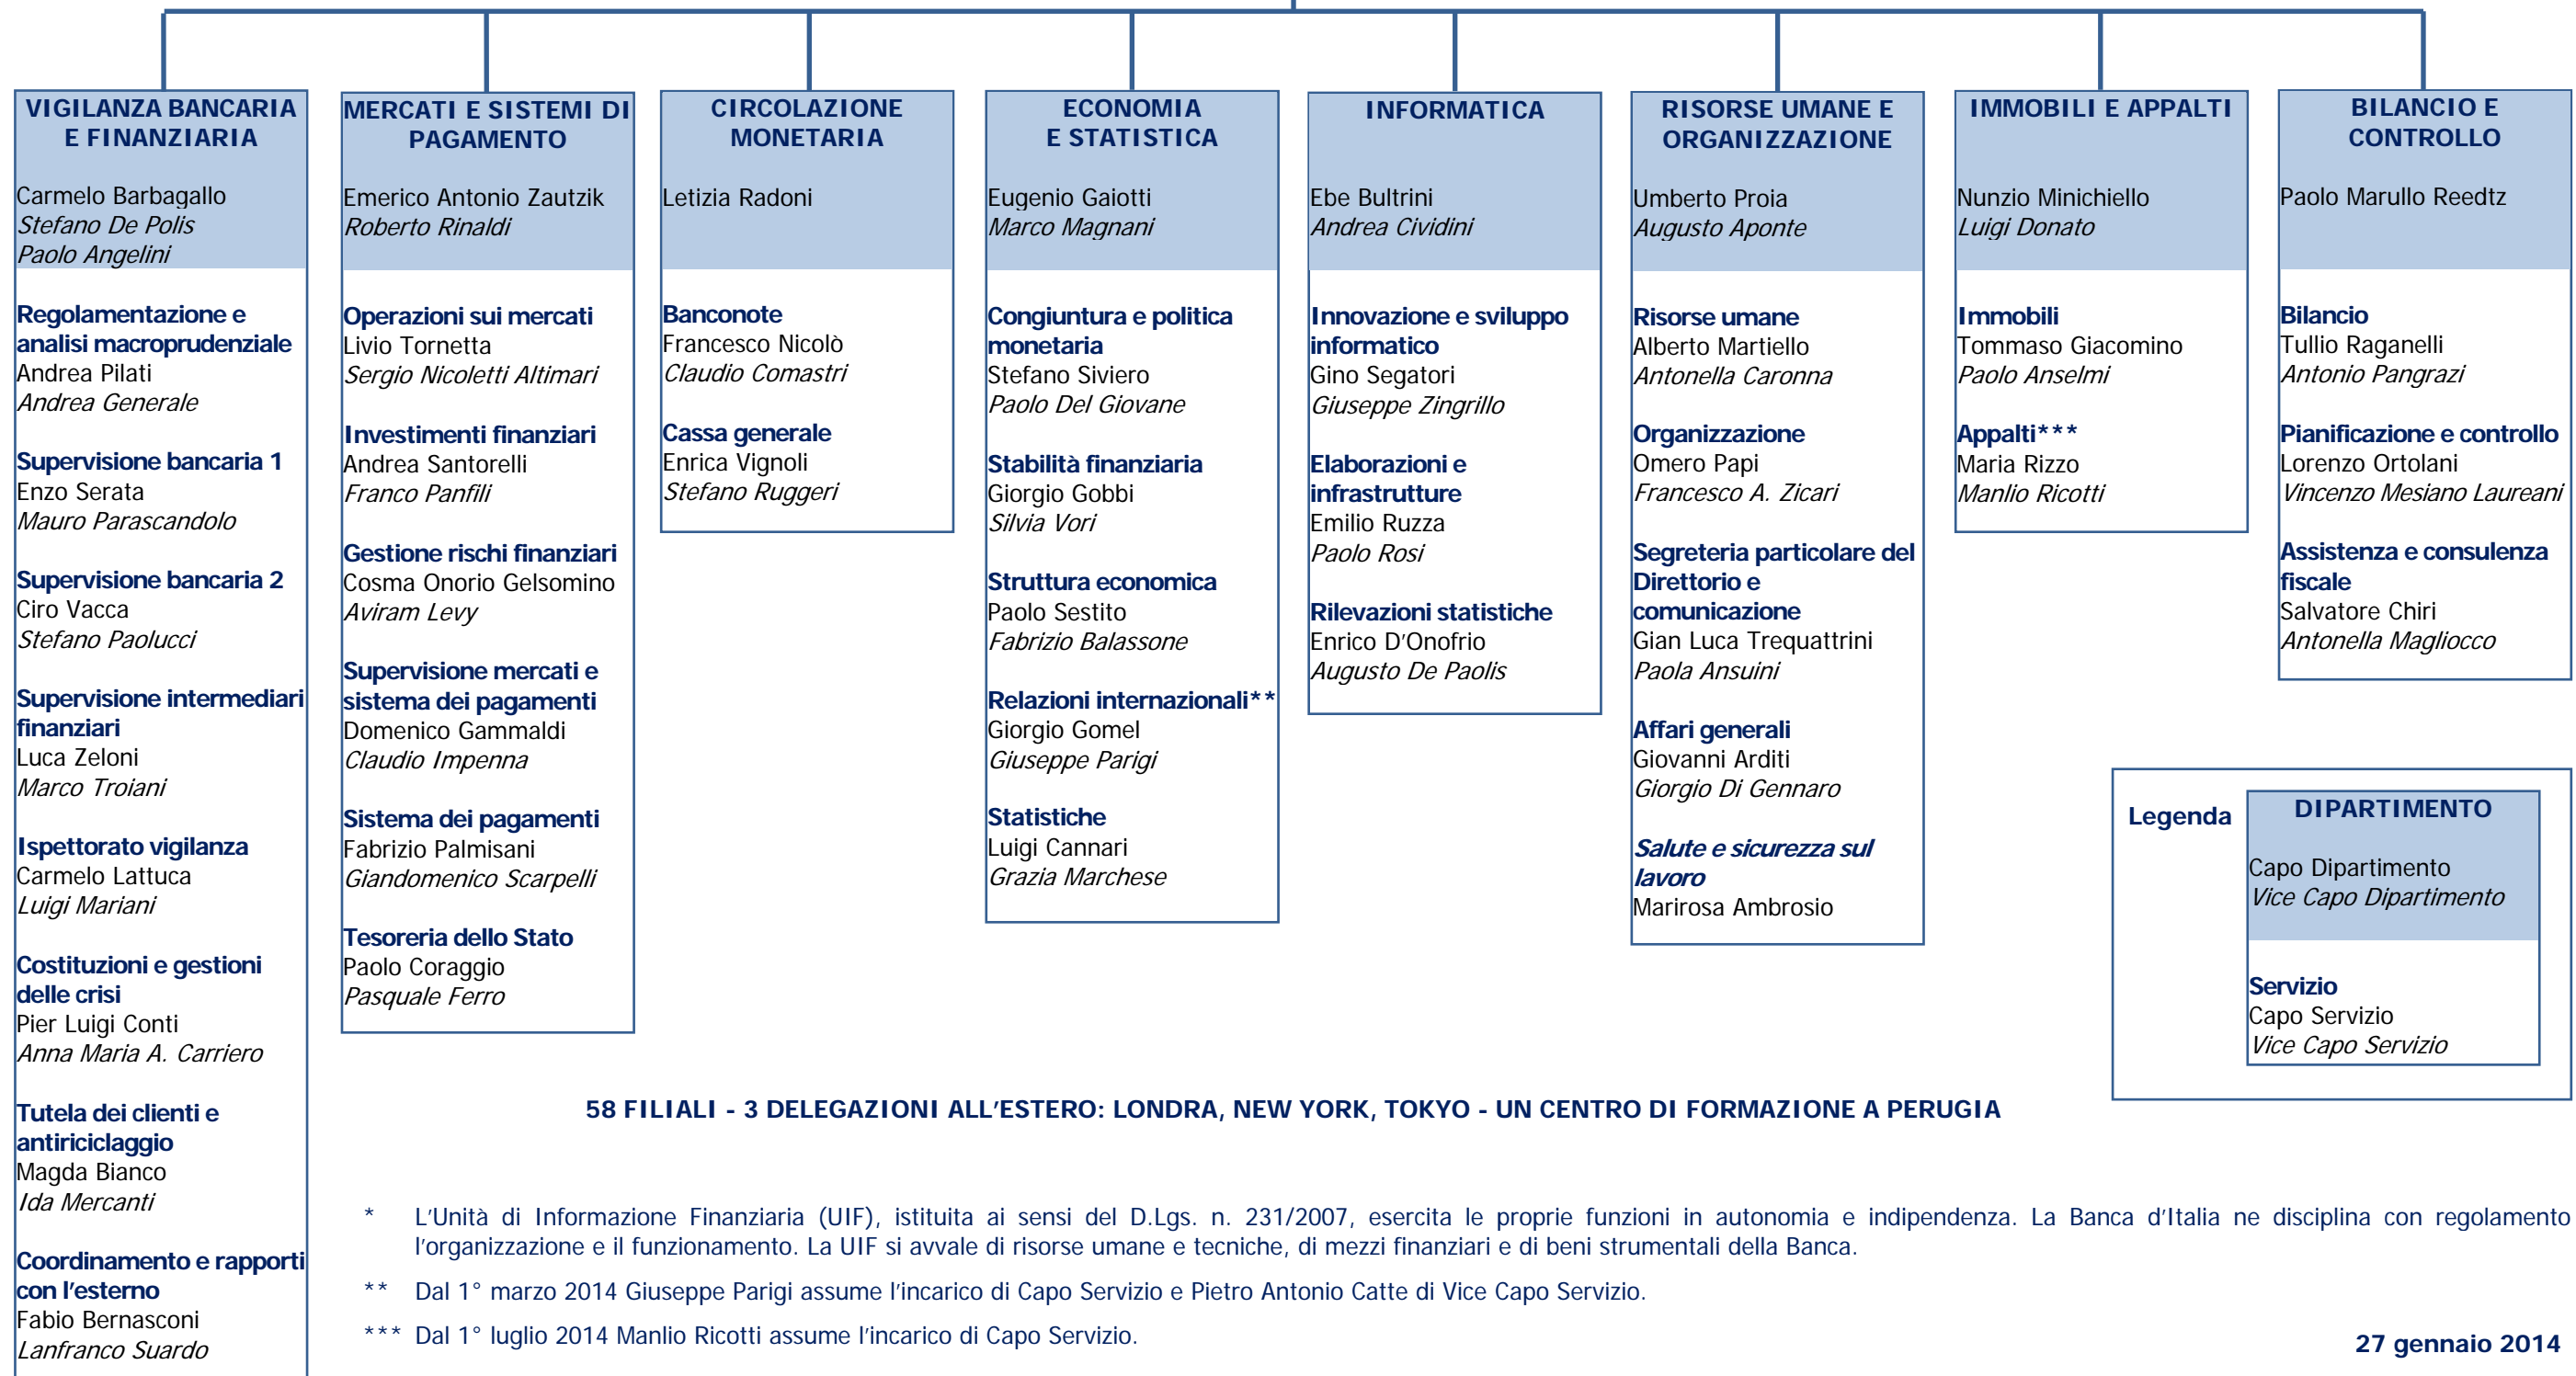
VIGILANZA BANCARIA E FINANZIARIA

Carmelo Barbagallo
*Stefano De Polis*
*Paolo Angelini*

**Regolamentazione e analisi macroprudenziale**
Andrea Pilati
*Andrea Generale*

**Supervisione bancaria 1**
Enzo Serata
*Mauro Parascandolo*

**Supervisione bancaria 2**
Ciro Vacca
*Stefano Paolucci*

**Supervisione intermediari finanziari**
Luca Zeloni
*Marco Troiani*

**Ispettorato vigilanza**
Carmelo Lattuca
*Luigi Mariani*

**Costituzioni e gestioni delle crisi**
Pier Luigi Conti
*Anna Maria A. Carriero*

**Tutela dei clienti e antiriciclaggio**
Magda Bianco
*Ida Mercanti*

**Coordinamento e rapporti con l'esterno**
Fabio Bernasconi
*Lanfranco Suardo*

MERCATI E SISTEMI DI PAGAMENTO

Emerico Antonio Zautzik
*Roberto Rinaldi*

**Operazioni sui mercati**
Livio Tornetta
*Sergio Nicoletti Altimari*

**Investimenti finanziari**
Andrea Santorelli
*Franco Panfili*

**Gestione rischi finanziari**
Cosma Onorio Gelsomino
*Aviram Levy*

**Supervisione mercati e sistema dei pagamenti**
Domenico Gammaldi
*Claudio Impenna*

**Sistema dei pagamenti**
Fabrizio Palmisani
*Giandomenico Scarpelli*

**Tesoreria dello Stato**
Paolo Coraggio
*Pasquale Ferro*

CIRCOLAZIONE MONETARIA

Letizia Radoni

**Banconote**
Francesco Nicolò
*Claudio Comastri*

**Cassa generale**
Enrica Vignoli
*Stefano Ruggeri*

ECONOMIA E STATISTICA

Eugenio Gaiotti
*Marco Magnani*

**Congiuntura e politica monetaria**
Stefano Siviero
*Paolo Del Giovane*

**Stabilità finanziaria**
Giorgio Gobbi
*Silvia Vori*

**Struttura economica**
Paolo Sestito
*Fabrizio Balassone*

**Relazioni internazionali\*\***
Giorgio Gomel
*Giuseppe Parigi*

**Statistiche**
Luigi Cannari
*Grazia Marchese*

INFORMATICA

Ebe Bultrini
*Andrea Cividini*

**Innovazione e sviluppo informatico**
Gino Segatori
*Giuseppe Zingrillo*

**Elaborazioni e infrastrutture**
Emilio Ruzza
*Paolo Rosi*

**Rilevazioni statistiche**
Enrico D'Onofrio
*Augusto De Paolis*

RISORSE UMANE E ORGANIZZAZIONE

Umberto Proia
*Augusto Aponte*

**Risorse umane**
Alberto Martiello
*Antonella Caronna*

**Organizzazione**
Omero Papi
*Francesco A. Zicari*

**Segreteria particolare del Direttorio e comunicazione**
Gian Luca Trequattrini
*Paola Ansuini*

**Affari generali**
Giovanni Arditi
*Giorgio Di Gennaro*

***Salute e sicurezza sul lavoro***
Marirosa Ambrosio

IMMOBILI E APPALTI

Nunzio Minichiello
*Luigi Donato*

**Immobili**
Tommaso Giacomino
*Paolo Anselmi*

**Appalti\*\*\***
Maria Rizzo
*Manlio Ricotti*

BILANCIO E CONTROLLO

Paolo Marullo Reedtz

**Bilancio**
Tullio Raganelli
*Antonio Pangrazi*

**Pianificazione e controllo**
Lorenzo Ortolani
*Vincenzo Mesiano Laureani*

**Assistenza e consulenza fiscale**
Salvatore Chiri
*Antonella Magliocco*

Legenda
DIPARTIMENTO
Capo Dipartimento
*Vice Capo Dipartimento*
**Servizio**
Capo Servizio
*Vice Capo Servizio*

58 FILIALI - 3 DELEGAZIONI ALL'ESTERO: LONDRA, NEW YORK, TOKYO - UN CENTRO DI FORMAZIONE A PERUGIA

\* L'Unità di Informazione Finanziaria (UIF), istituita ai sensi del D.Lgs. n. 231/2007, esercita le proprie funzioni in autonomia e indipendenza. La Banca d'Italia ne disciplina con regolamento l'organizzazione e il funzionamento. La UIF si avvale di risorse umane e tecniche, di mezzi finanziari e di beni strumentali della Banca.

\*\* Dal 1° marzo 2014 Giuseppe Parigi assume l'incarico di Capo Servizio e Pietro Antonio Catte di Vice Capo Servizio.

\*\*\* Dal 1° luglio 2014 Manlio Ricotti assume l'incarico di Capo Servizio.

27 gennaio 2014